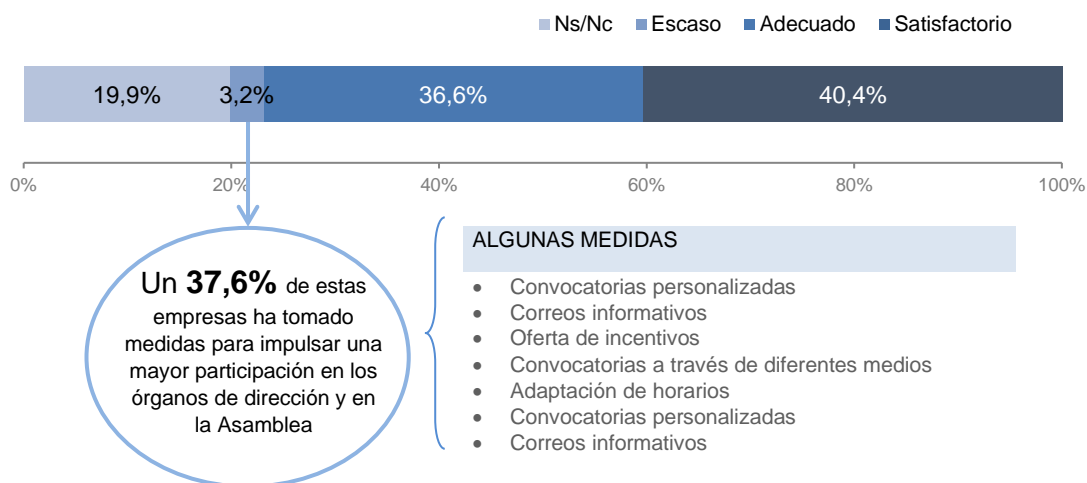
Ns/Nc Escaso Adecuado Satisfactorio

19,9% 3,2% 36,6% 40,4%

0% 20% 40% 60% 80% 100%

Un **37,6%** de estas empresas ha tomado medidas para impulsar una mayor participación en los órganos de dirección y en la Asamblea

ALGUNAS MEDIDAS

- Convocatorias personalizadas
- Correos informativos
- Oferta de incentivos
- Convocatorias a través de diferentes medios
- Adaptación de horarios
- Convocatorias personalizadas
- Correos informativos